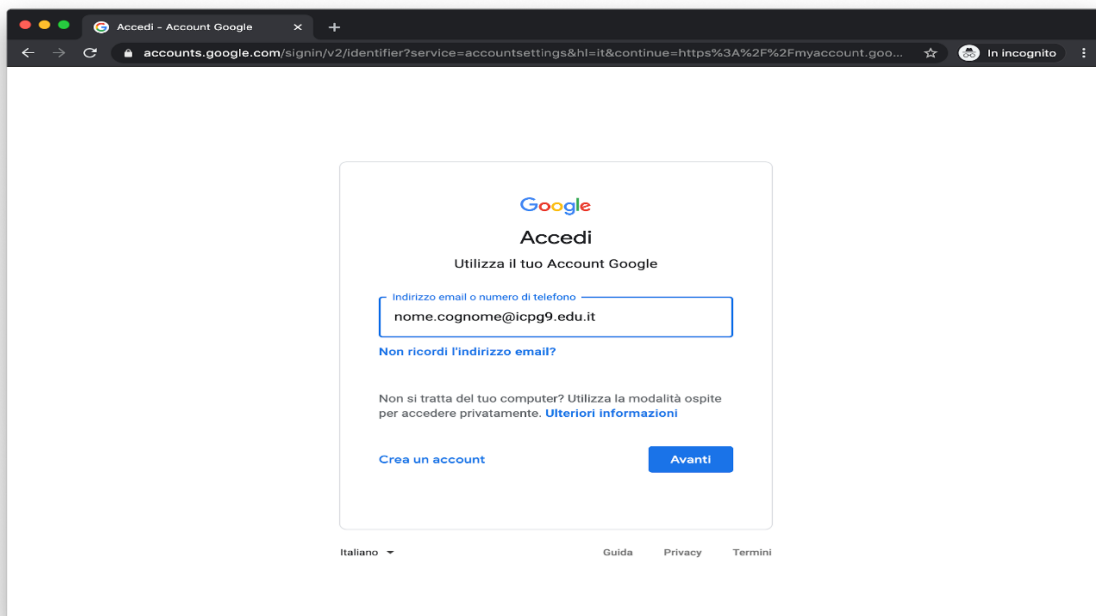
Accedi – Account Google

accounts.google.com/signin/v2/identifier?service=accountsettings&hl=it&continue=https%3A%2F%2Fmyaccount.goo...

In incognito

Google

Accedi

Utilizza il tuo Account Google

Indirizzo email o numero di telefono

nome.cognome@icpg9.edu.it

Non ricordi l'indirizzo email?

Non si tratta del tuo computer? Utilizza la modalità ospite per accedere privatamente. Ulteriori informazioni

Crea un account

Avanti

Italiano

Guida

Privacy

Termini